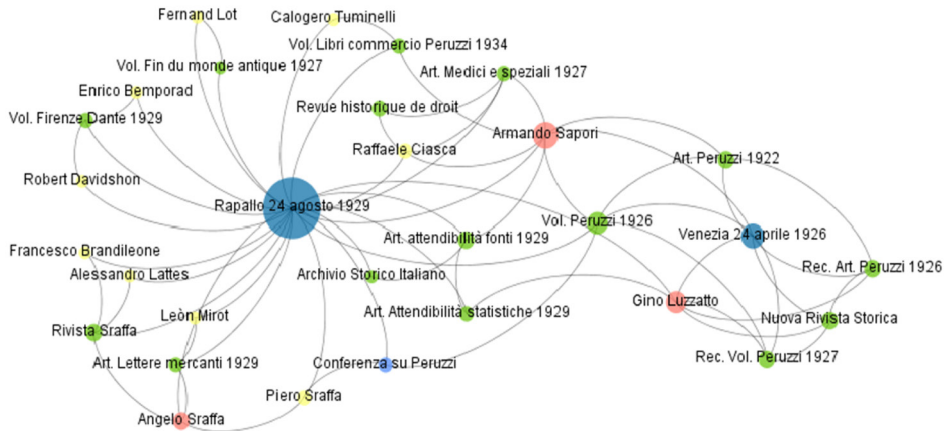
Fernand Lot
Calogero Tuminelli
Vol. Libri commercio Peruzzi 1934
Vol. Fin du monde antique 1927
Art. Medici e speziali 1927
Enrico Bemporad
Revue historique de droit
Vol. Firenze Dante 1929
Armando Sapori
Raffaele Ciasca
Art. Peruzzi 1922
Robert Davidshon
Rapallo 24 agosto 1929
Vol. Peruzzi 1926
Venezia 24 aprile 1926
Art. attendibilità fonti 1929
Francesco Brandileone
Rec. Art. Peruzzi 1926
Alessandro Lattes
Archivio Storico Italiano
Gino Luzzatto
Art. Attendibilità statistiche 1929
Leòn Mirot
Nuova Rivista Storica
Rivista Sraffa
Art. Lettere mercanti 1929
Rec. Vol. Peruzzi 1927
Conferenza su Peruzzi
Piero Sraffa
Angelo Sraffa